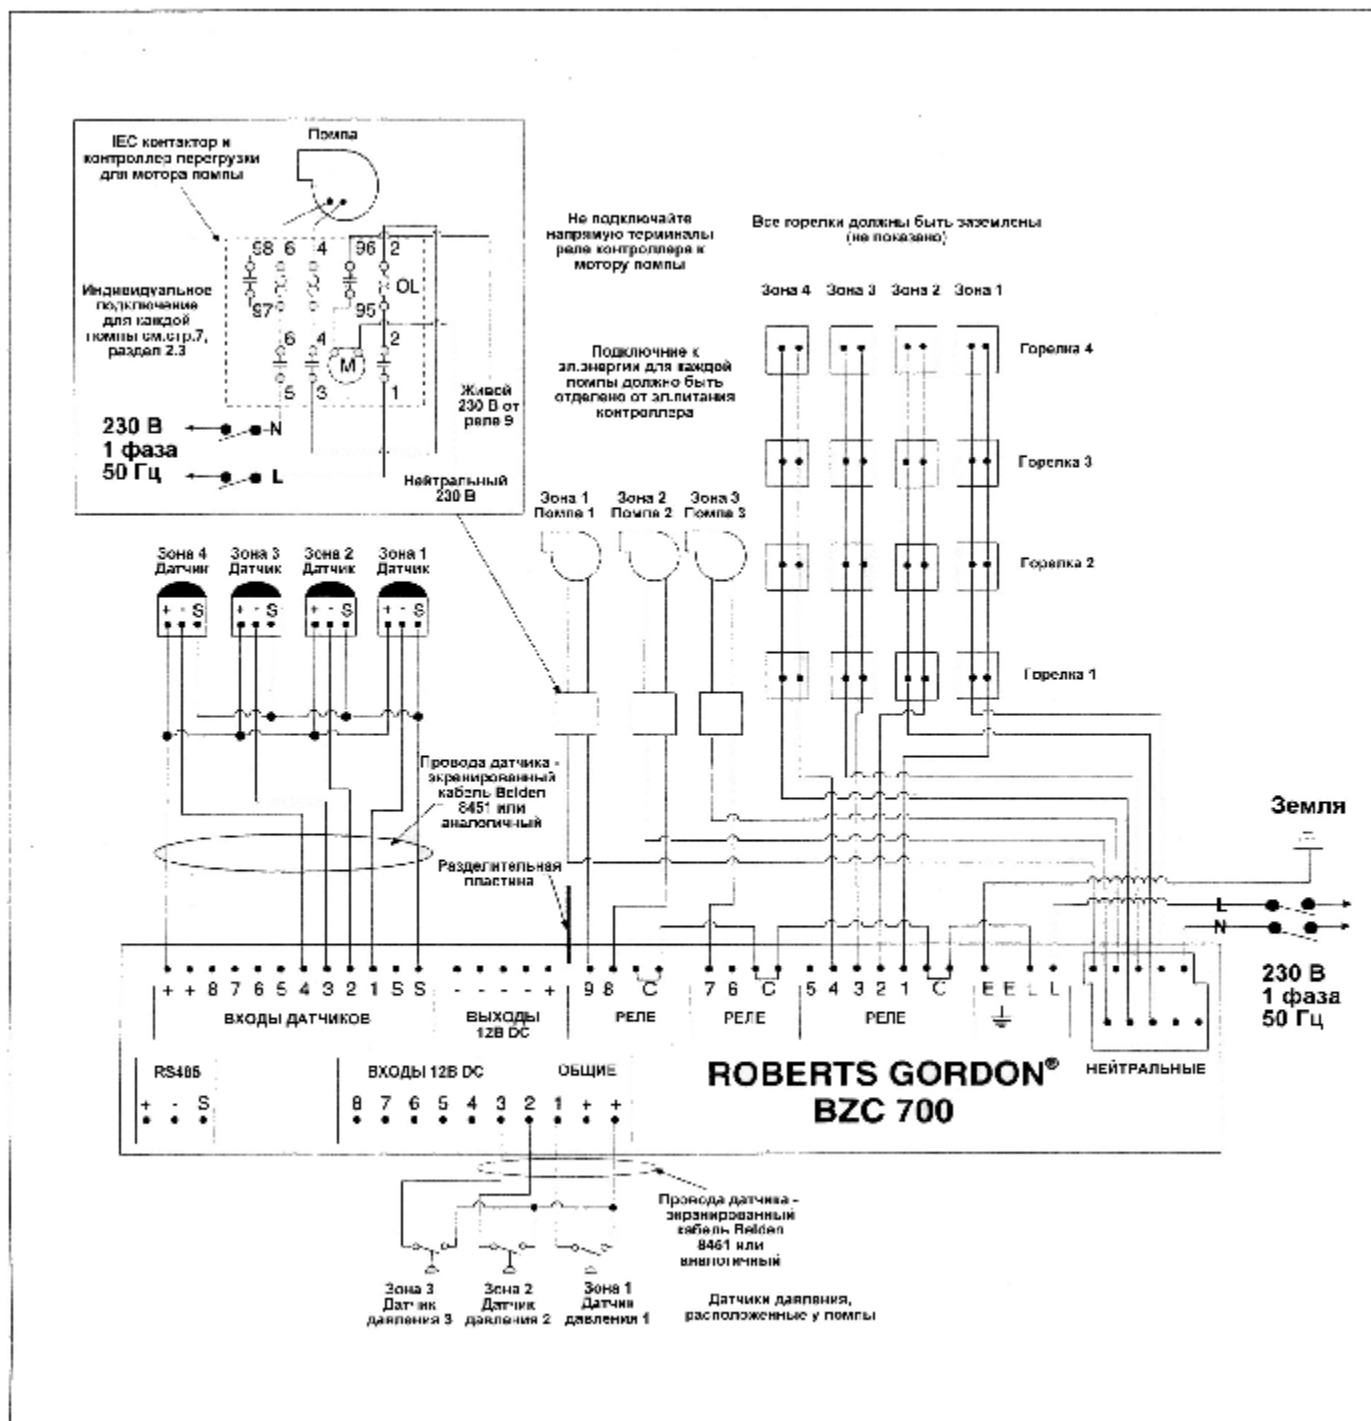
IEC контактор и контроллер перегрузки для мотора помпы

Помпа

98 6 4 96 2
OL
97 95
6 4 2
M
5 3 1

Индивидуальное подключение для каждой помпы см.стр.7, раздел 2.3

230 В
1 фаза
50 Гц

N
L

Живой 230 В от реле 9

Нейтральный 230 В

Не подключайте напрямую терминалы реле контроллера к мотору помпы

Подключние к эл.энергии для каждой помпы должно быть отделено от эл.питания контроллера

Все горелки должны быть заземлены (не показано)

Зона 4 Зона 3 Зона 2 Зона 1

Горелка 4
Горелка 3
Горелка 2
Горелка 1

Зона 1 Помпа 1
Зона 2 Помпа 2
Зона 3 Помпа 3

Зона 4 Датчик
Зона 3 Датчик
Зона 2 Датчик
Зона 1 Датчик

+ - S
+ - S
+ - S
+ - S

Провода датчика - экранированный кабель Belden 8451 или аналогичный

Разделительная пластина

Земля

L
N

230 В
1 фаза
50 Гц

+ + 8 7 6 5 4 3 2 1 S S
ВХОДЫ ДАТЧИКОВ

- - - - +
ВЫХОДЫ 12В DC

9 8 C
РЕЛЕ

7 6 C
РЕЛЕ

5 4 3 2 1 C
РЕЛЕ

E E L L

НЕЙТРАЛЬНЫЕ

RS485
+ - S

ВХОДЫ 12В DC
8 7 6 5 4 3 2 1

ОБЩИЕ
+ +

ROBERTS GORDON®
BZC 700

Провода датчика - экранированный кабель Belden 8461 или аналогичный

Зона 3 Датчик давления 3
Зона 2 Датчик давления 2
Зона 1 Датчик давления 1

Датчики давления, расположенные у помпы